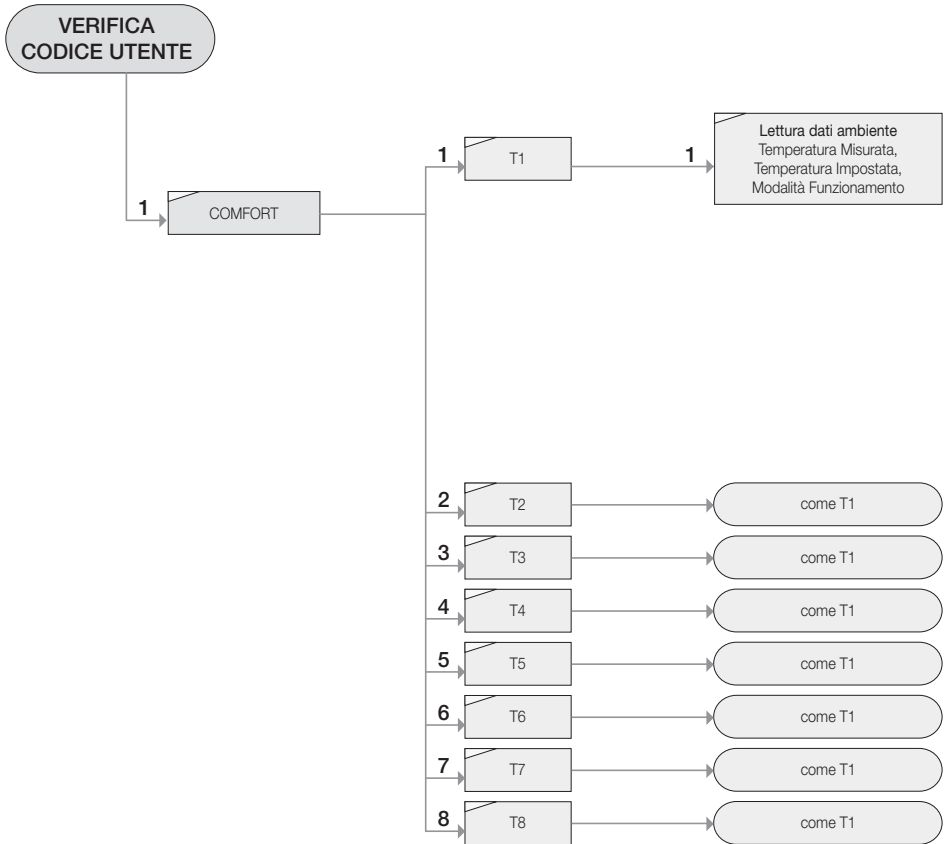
VERIFICA CODICE UTENTE

1

COMFORT

1

T1

1

Lettura dati ambiente
Temperatura Misurata,
Temperatura Impostata,
Modalità Funzionamento

2

T2

come T1

3

T3

come T1

4

T4

come T1

5

T5

come T1

6

T6

come T1

7

T7

come T1

8

T8

come T1